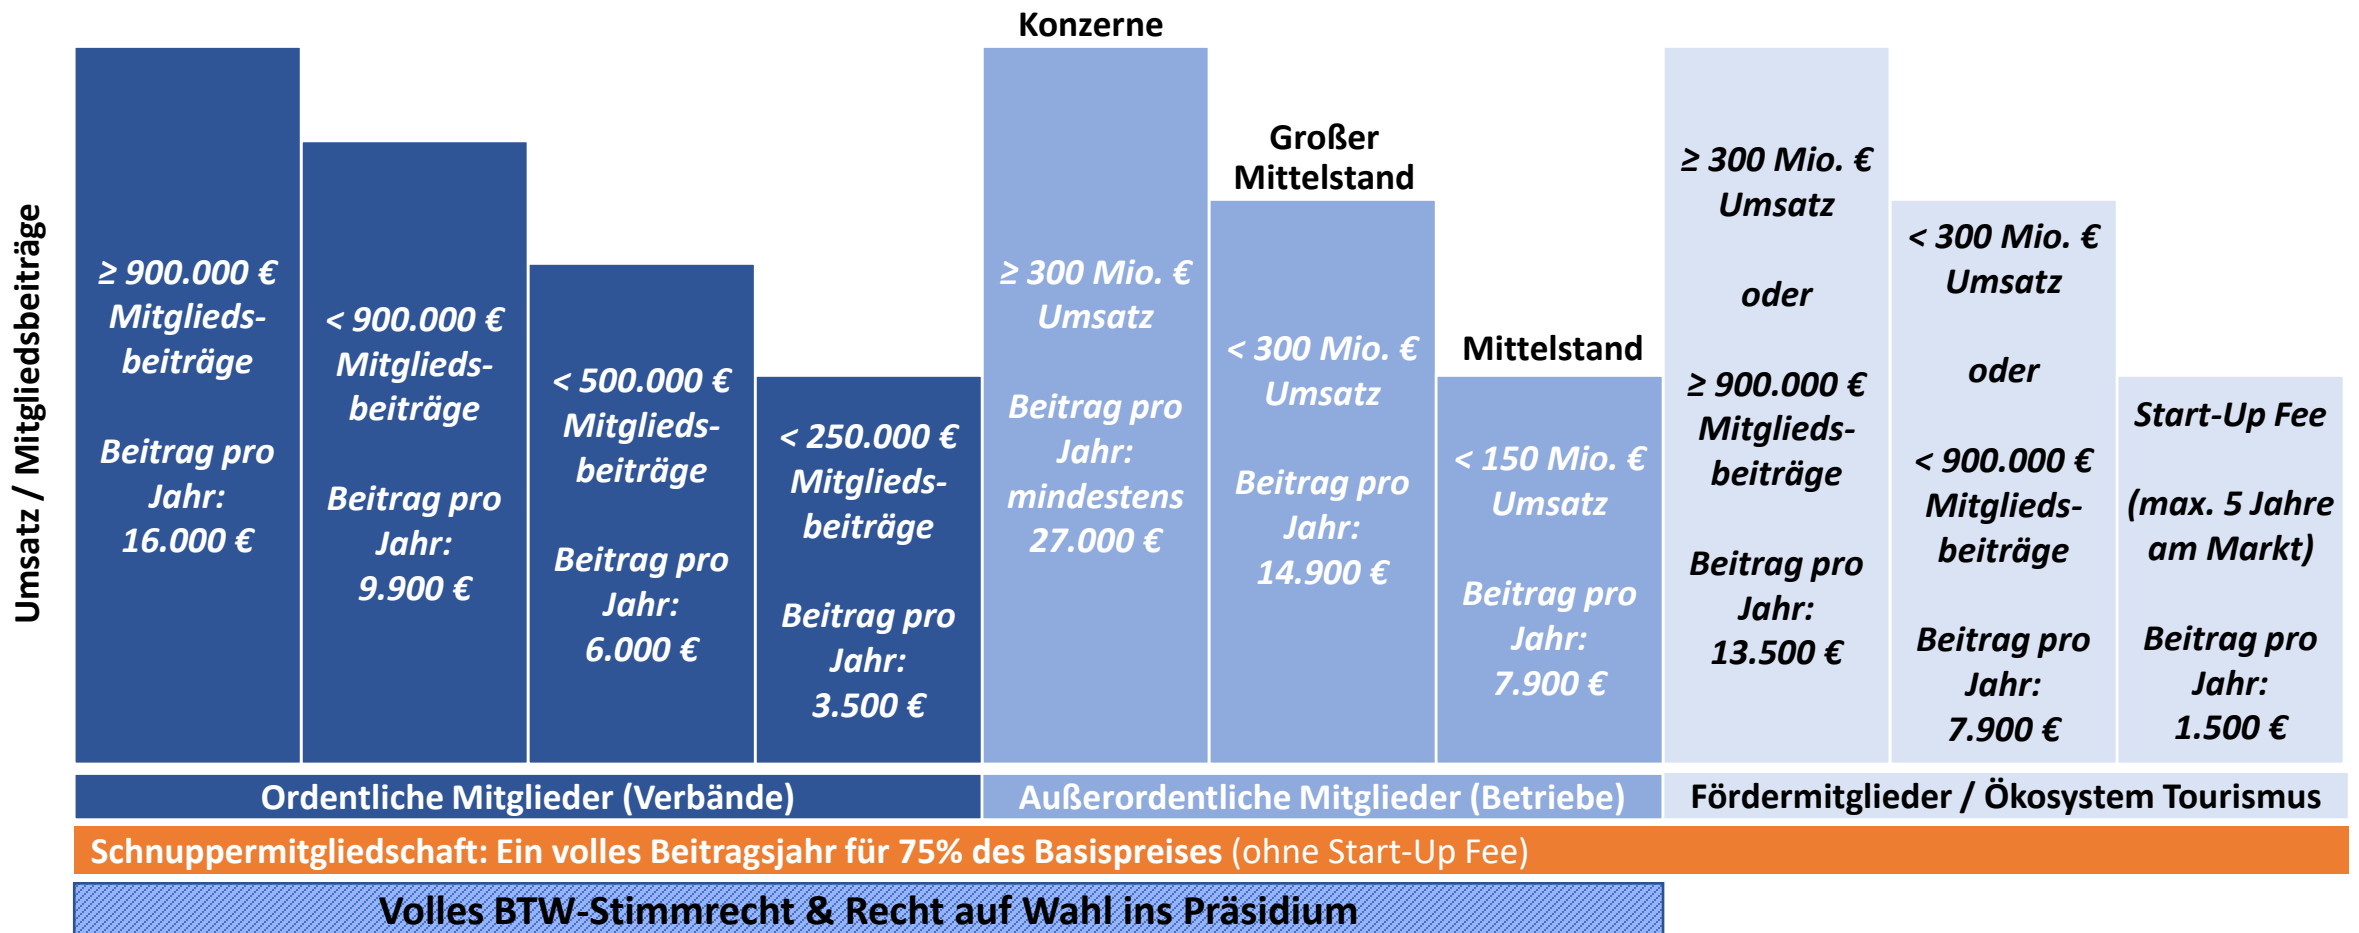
Umsatz / Mitgliedsbeiträge

≥ 900.000 € Mitgliedsbeiträge

Beitrag pro Jahr: 16.000 €

< 900.000 € Mitgliedsbeiträge

Beitrag pro Jahr: 9.900 €

< 500.000 € Mitgliedsbeiträge

Beitrag pro Jahr: 6.000 €

< 250.000 € Mitgliedsbeiträge

Beitrag pro Jahr: 3.500 €

Konzerne

≥ 300 Mio. € Umsatz

Beitrag pro Jahr: mindestens 27.000 €

Großer Mittelstand

< 300 Mio. € Umsatz

Beitrag pro Jahr: 14.900 €

Mittelstand

< 150 Mio. € Umsatz

Beitrag pro Jahr: 7.900 €

≥ 300 Mio. € Umsatz

oder

≥ 900.000 € Mitgliedsbeiträge

Beitrag pro Jahr: 13.500 €

< 300 Mio. € Umsatz

oder

< 900.000 € Mitgliedsbeiträge

Beitrag pro Jahr: 7.900 €

Start-Up Fee

(max. 5 Jahre am Markt)

Beitrag pro Jahr: 1.500 €

Ordentliche Mitglieder (Verbände)

Außerordentliche Mitglieder (Betriebe)

Fördermitglieder / Ökosystem Tourismus

Schnuppermitgliedschaft: Ein volles Beitragsjahr für 75% des Basispreises (ohne Start-Up Fee)

Volles BTW-Stimmrecht & Recht auf Wahl ins Präsidium